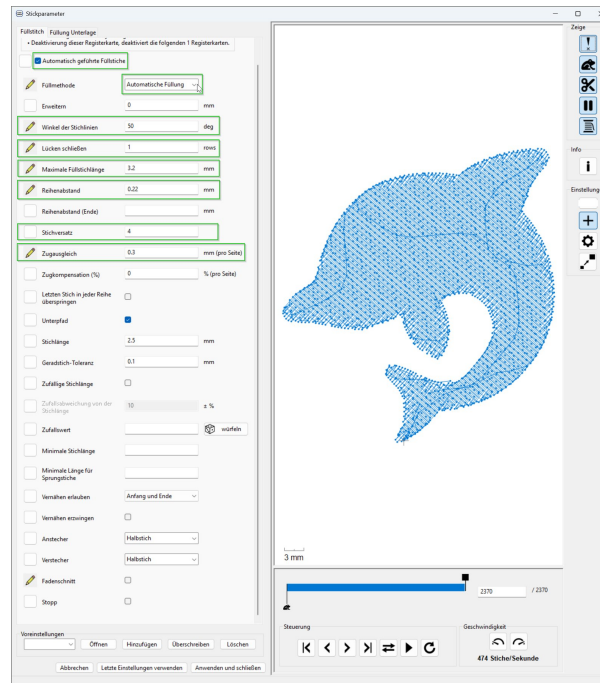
Stickparameter

Füllstich | Füllung Unterlage

• Deaktivierung dieser Registerkarte, deaktiviert die folgenden 1 Registerkarten.

Automatisch geführte Füllstiche

| | | |
|---|---|---|
| Füllmethode | Automatische Füllung | |
| Erweitern | 0 | mm |
| Winkel der Stichlinien | 50 | deg |
| Lücken schließen | 1 | rows |
| Maximale Füllstichlänge | 3.2 | mm |
| Reihenabstand | 0.22 | mm |
| Reihenabstand (Ende) | | mm |
| Stichversatz | 4 | |
| Zugausgleich | 0.3 | mm (pro Seite) |
| Zugkompensation (%) | 0 | % (pro Seite) |
| Letzten Stich in jeder Reihe überspringen | | |
| Unterpfad | | |
| Stichlänge | 2.5 | mm |
| Geradstich-Toleranz | 0.1 | mm |
| Zufällige Stichlänge | | |
| Zufallsabweichung von der Stichlänge | 10 | ± % |
| Zufallswert | | würfeln |
| Minimale Stichlänge | | |
| Minimale Länge für Sprungstiche | | |
| Vernähen erlauben | Anfang und Ende | |
| Vernähen erzwingen | | |
| Anstecher | Halbstich | |
| Verstecher | Halbstich | |
| Fadenschnitt | | |
| Stopp | | |

Voreinstellungen

Öffnen Hinzufügen Überschreiben Löschen

Abbrechen Letzte Einstellungen verwenden Anwenden und schließen

Zeige

Info

Einstellung

3 mm

2370 / 2370

Steuerung

Geschwindigkeit

474 Stiche/Sekunde